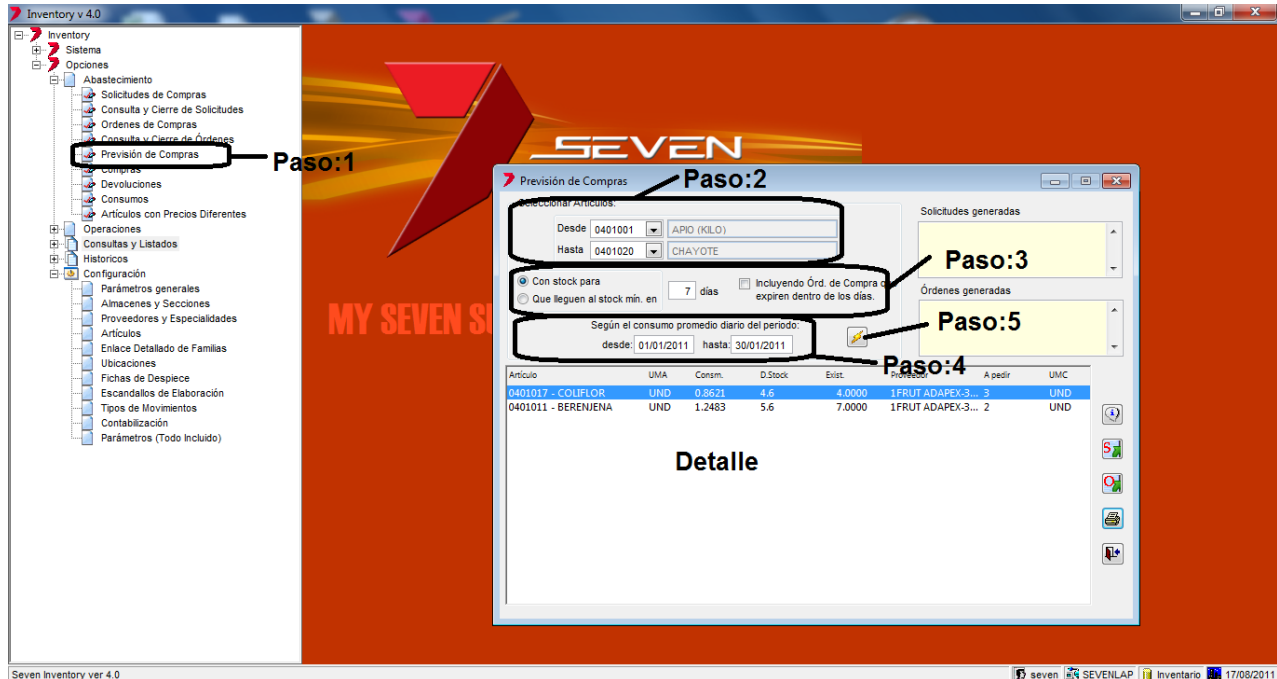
Inventory v 4.0

Inventory
Sistema
Opciones
Abastecimiento
Solicitudes de Compras
Consulta y Cierre de Solicitudes
Ordenes de Compras
Consulta y Cierre de Órdenes
Previsión de Compras
Compras
Devoluciones
Consumos
Artículos con Precios Diferentes
Operaciones
Consultas y Listados
Historicos
Configuración
Parámetros generales
Almacenes y Secciones
Proveedores y Especialidades
Artículos
Enlace Detallado de Familias
Ubicaciones
Fichas de Despiece
Escandallos de Elaboración
Tipos de Movimientos
Contabilización
Parámetros (Todo Incluido)

Paso:1

SEVEN

MY SEVEN S

Previsión de Compras

Paso:2

Seleccionar Artículos:
Desde 0401001 APIO (KILO)
Hasta 0401020 CHAYOTE

Solicitudes generadas

Paso:3

Con stock para
Que lleguen al stock mín. en
7 días
Incluyendo Órd. de Compra que expiren dentro de los días.

Órdenes generadas

Paso:5

Según el consumo promedio diario del período:
desde: 01/01/2011 hasta: 30/01/2011

Paso:4

| Artículo | UMA | Consm. | D.Stock | Exist. | Proveedor | A pedir | UMC |
|---|---|---|---|---|---|---|---|
| 0401017 - COLIFLOR | UND | 0.8621 | 4.6 | 4.0000 | 1FRUT ADAPEX-3... | 3 | UND |
| 0401011 - BERENJENA | UND | 1.2483 | 5.6 | 7.0000 | 1FRUT ADAPEX-3... | 2 | UND |

Detalle

Seven Inventory ver 4.0
seven SEVENLAP Inventario 17/08/2011